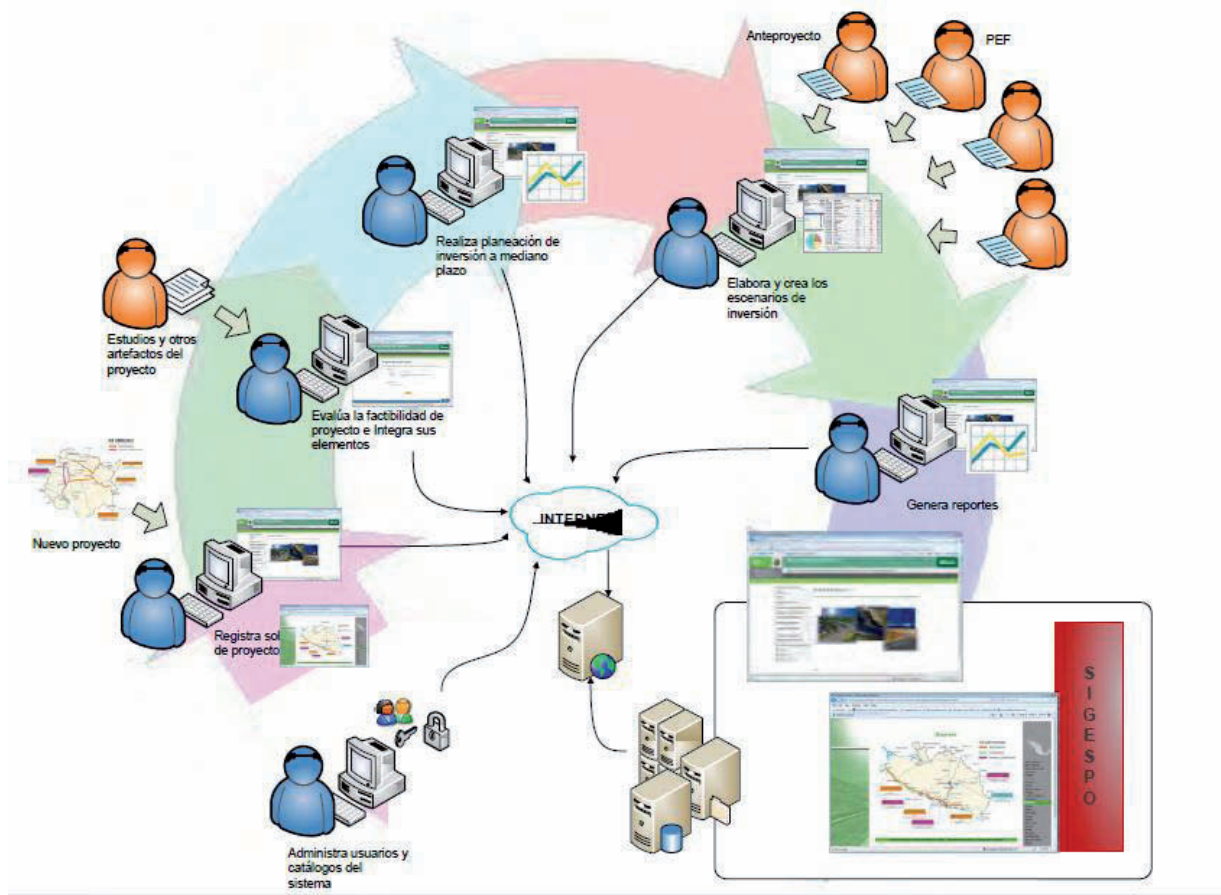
Anteproyecto

PEF

Realiza planeación de inversión a mediano plazo

Elabora y crea los escenarios de inversión

Estudios y otros artefactos del proyecto

Evalúa la factibilidad de proyecto e Integra sus elementos

Genera reportes

Nuevo proyecto

INTERN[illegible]

Registra sol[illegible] de proyecto

S I G E S P O

Administra usuarios y catálogos del sistema